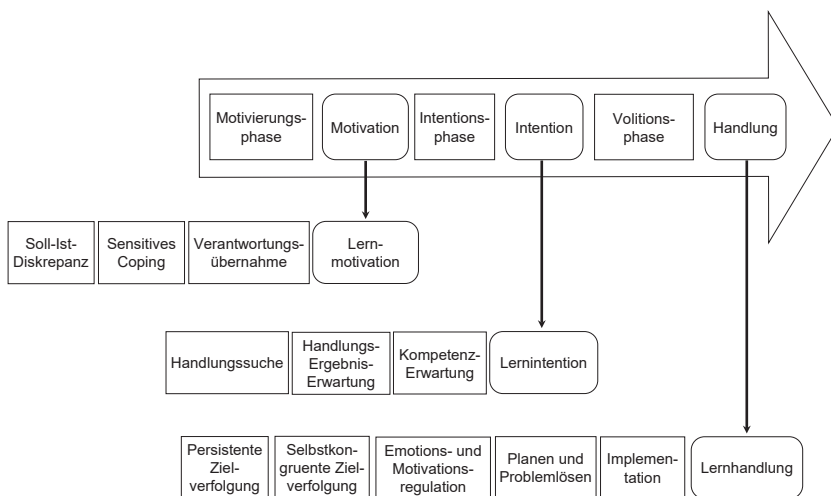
Motivierungsphase

Motivation

Intentionsphase

Intention

Volitionsphase

Handlung

Soll-Ist-Diskrepanz

Sensitives Coping

Verantwortungsübernahme

Lernmotivation

Handlungssuche

Handlungs-Ergebnis-Erwartung

Kompetenz-Erwartung

Lernintention

Persistente Zielverfolgung

Selbstkongruente Zielverfolgung

Emotions- und Motivationsregulation

Planen und Problemlösen

Implementation

Lernhandlung